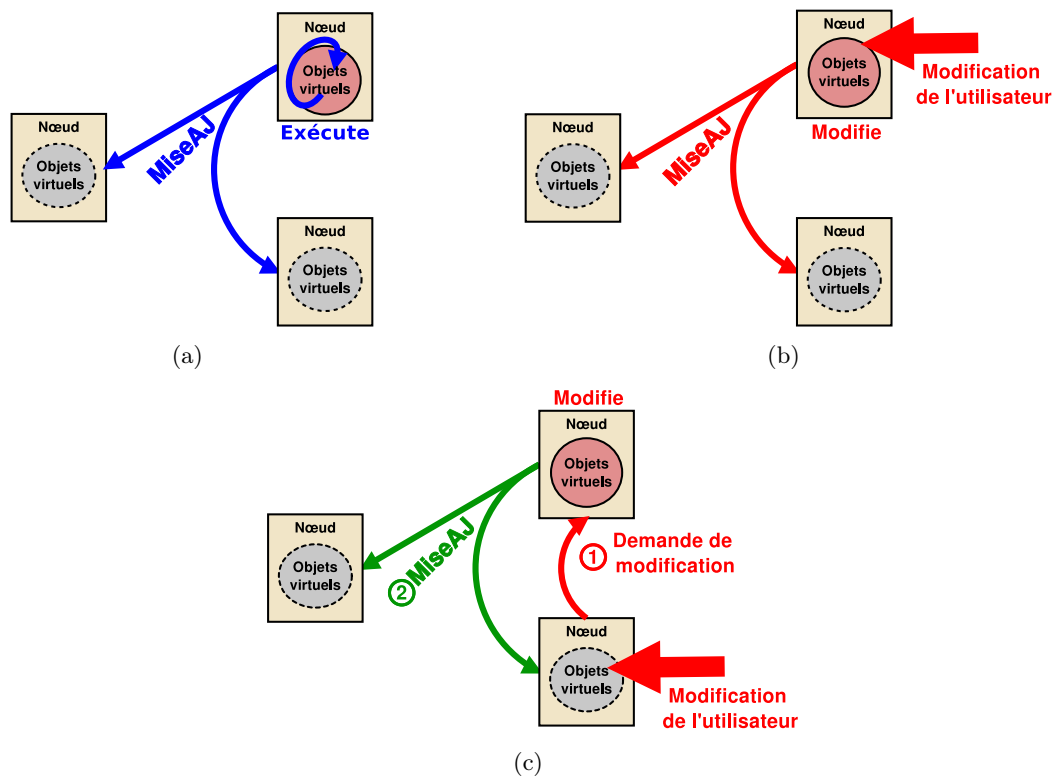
Nœud
Objets virtuels
Exécute
MiseAJ
Nœud
Objets virtuels
Nœud
Objets virtuels

(a)

Nœud
Objets virtuels
Modification de l'utilisateur
Modifie
MiseAJ
Nœud
Objets virtuels
Nœud
Objets virtuels

(b)

Modifie
Nœud
Objets virtuels
① Demande de modification
②MiseAJ
Nœud
Objets virtuels
Nœud
Objets virtuels
Modification de l'utilisateur

(c)